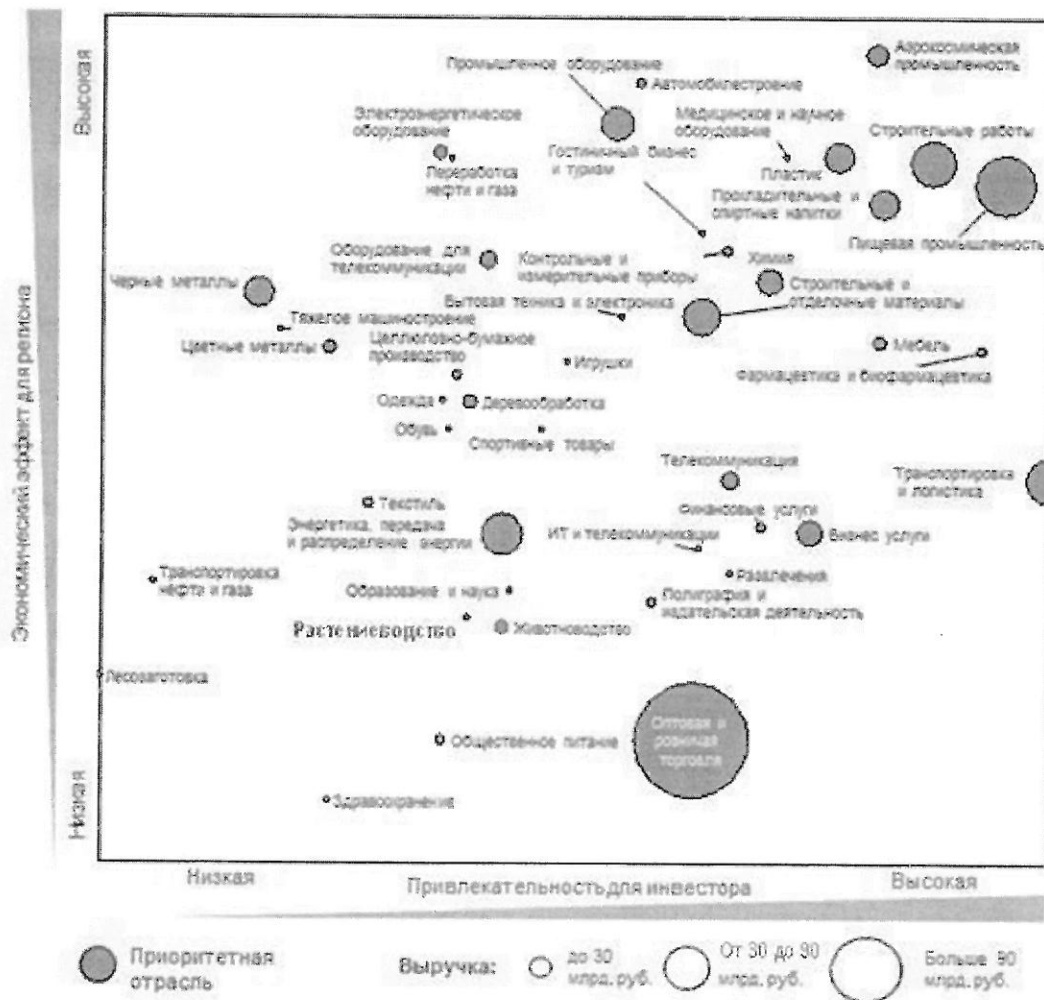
Высокая

Экономический эффект для региона

Низкая

Аэрокосмическая промышленность

Промышленное оборудование

Автомобилестроение

Электроэнергетическое оборудование

Медицинское и научное оборудование

Строительные работы

Гостиничный бизнес и туризм

Пластик

Переработка нефти и газа

Прохладительные и спиртные напитки

Пищевая промышленность

Оборудование для телекоммуникаций

Контрольные и измерительные приборы

Химия

Черные металлы

Строительные и отделочные материалы

Бытовая техника и электроника

Тяжелое машиностроение

Целлюлозно-бумажное производство

Цветные металлы

Мебель

Игрушки

Фармацевтика и биофармацевтика

Одежда

Деревообработка

Обувь

Спортивные товары

Телекоммуникация

Транспортировка и логистика

Текстиль

Финансовые услуги

Энергетика, передача и распределение энергии

ИТ и телекоммуникации

Бизнес услуги

Транспортировка нефти и газа

Развлечения

Образование и наука

Полиграфия и издательская деятельность

Растениеводство

Животноводство

Лесозаготовка

Общественное питание

Оптовая и розничная торговля

Здравоохранение

Низкая

Привлекательность для инвестора

Высокая

Приоритетная отрасль

Выручка:

до 30 млрд. руб.

От 30 до 90 млрд. руб.

Больше 90 млрд. руб.